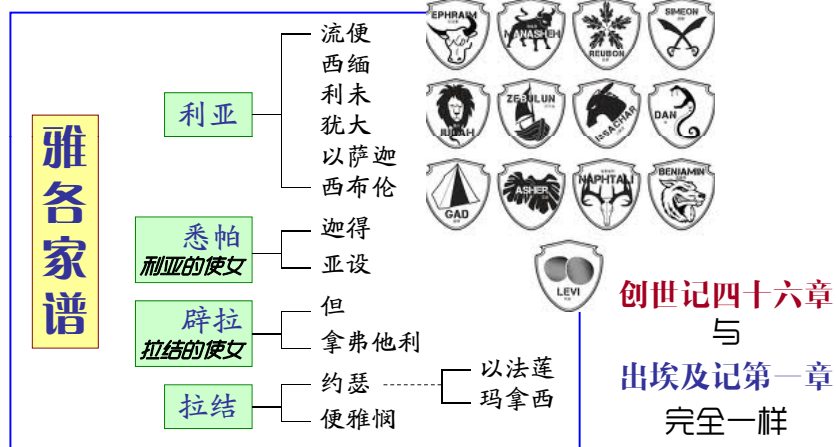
雅各家谱

利亚
流便
西缅
利未
犹大
以萨迦
西布伦

悉帕
利亚的使女
迦得
亚设

辟拉
拉结的使女
但
拿弗他利

拉结
约瑟
以法莲
玛拿西
便雅悯

EPHRAIM
MANASSEH
REUBEN
SIMEON
JUDAH
ZEBULUN
ISSACHAR
DAN
GAD
ASHER
NAPHTALI
BENJAMIN
LEVI

创世记四十六章
与
出埃及记第一章
完全一样